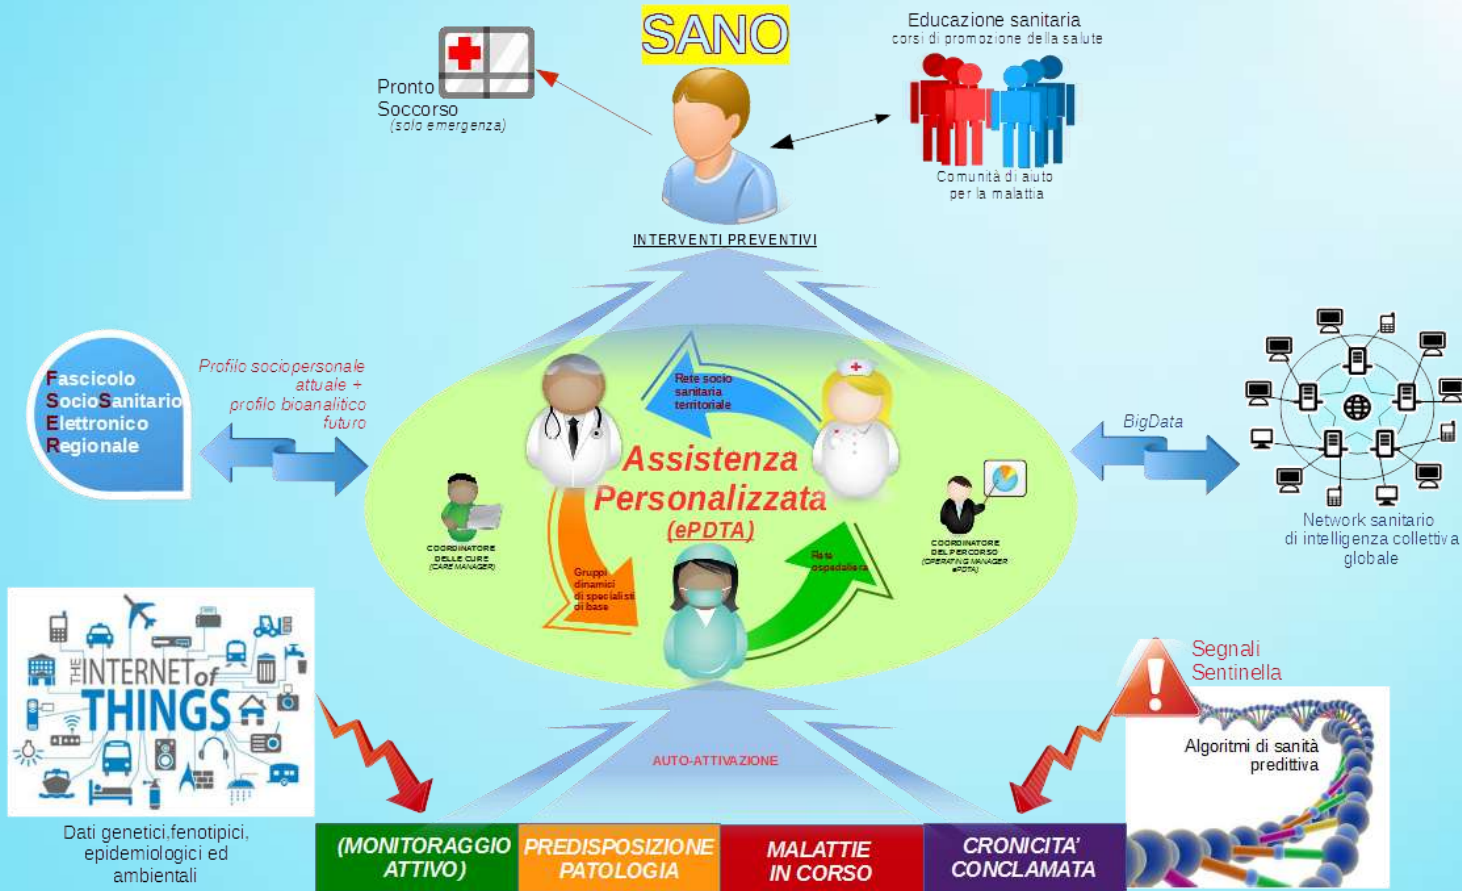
SANO

Pronto Soccorso
(solo emergenza)

Educazione sanitaria
corsi di promozione della salute

Comunità di aiuto
per la malattia

INTERVENTI PREVENTIVI

Fascicolo
SocioSanitario
Elettronico
Regionale

Profilo sociopersonale attuale + profilo bioanalitico futuro

Rete socio sanitaria territoriale

Assistenza Personalizzata
(ePDTA)

COORDINATORE DELLE CURE
(CARE MANAGER)

Gruppi dinamici di specialisti di base

Rete ospedaliera

COORDINATORE DEL PERCORSO
(OPERATING MANAGER ePDTA)

BigData

Network sanitario
di intelligenza collettiva
globale

THE INTERNET of THINGS

Dati genetici,fenotipici, epidemiologici ed ambientali

AUTO-ATTIVAZIONE

Segnali
Sentinella

Algoritmi di sanità predittiva

| (MONITORAGGIO ATTIVO) | PREDISPOSIZIONE PATOLOGIA | MALATTIE IN CORSO | CRONICITA' CONCLAMATA |
|---|---|---|---|